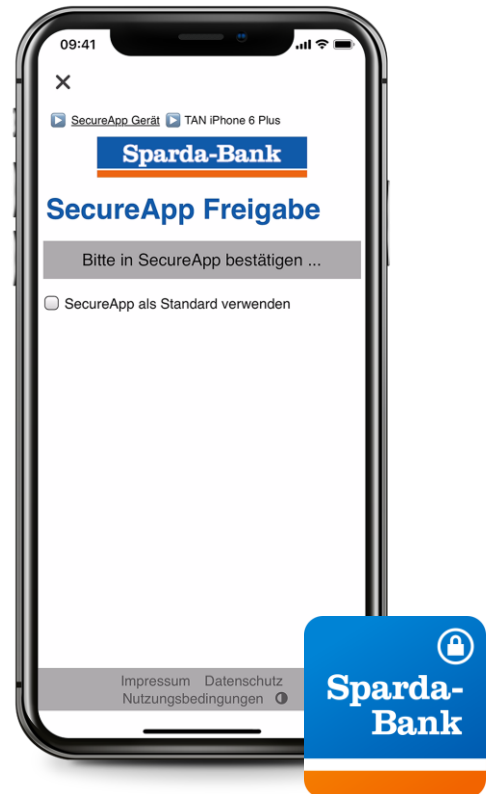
09:41

✕

SecureApp Gerät TAN iPhone 6 Plus

Sparda-Bank

SecureApp Freigabe

Bitte in SecureApp bestätigen ...

SecureApp als Standard verwenden

Impressum Datenschutz
Nutzungsbedingungen

Sparda-Bank